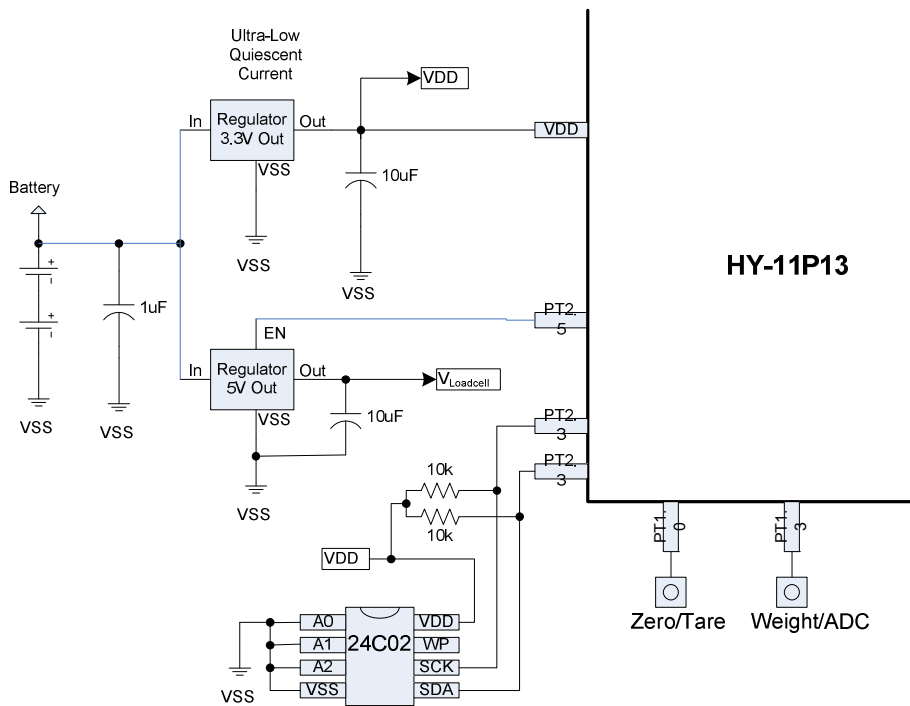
Ultra-Low Quiescent Current

In

Regulator 3.3V Out

Out

VDD

VDD

VSS

10uF

Battery

+

+

1uF

VSS

VSS

HY-11P13

EN

PT2.5

In

Regulator 5V Out

Out

$V_{Loadcell}$

VSS

10uF

VSS

VSS

VSS

PT2.3

PT2.3

10k

10k

VSS

VDD

PT1.0

PT1.3

A0

A1

A2

VSS

24C02

VDD

WP

SCK

SDA

Zero/Tare

Weight/ADC

VSS